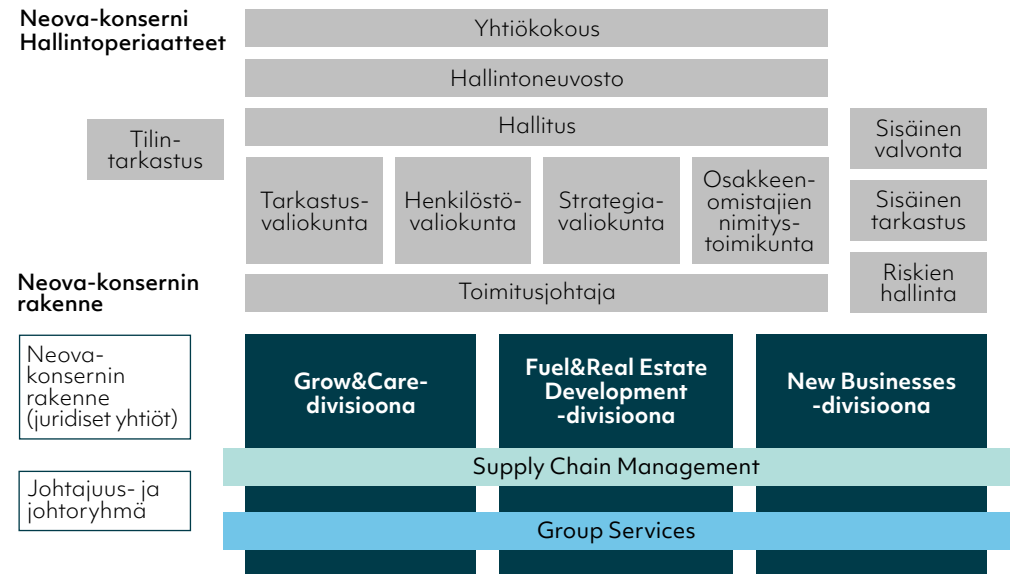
Neova-konserni Hallintoperiaatteet

Yhtiökokous

Hallintoneuvosto

Tilintarkastus

Hallitus

Sisäinen valvonta

Tarkastusvaliokunta

Henkilöstövaliokunta

Strategiavaliokunta

Osakkeenomistajien nimitystoimikunta

Sisäinen tarkastus

Neova-konsernin rakenne

Toimitusjohtaja

Riskien hallinta

Neova-konsernin rakenne (juridiset yhtiöt)

Grow&Care-divisioona

Fuel&Real Estate Development -divisioona

New Businesses -divisioona

Johtajuus- ja johtoryhmä

Supply Chain Management

Group Services